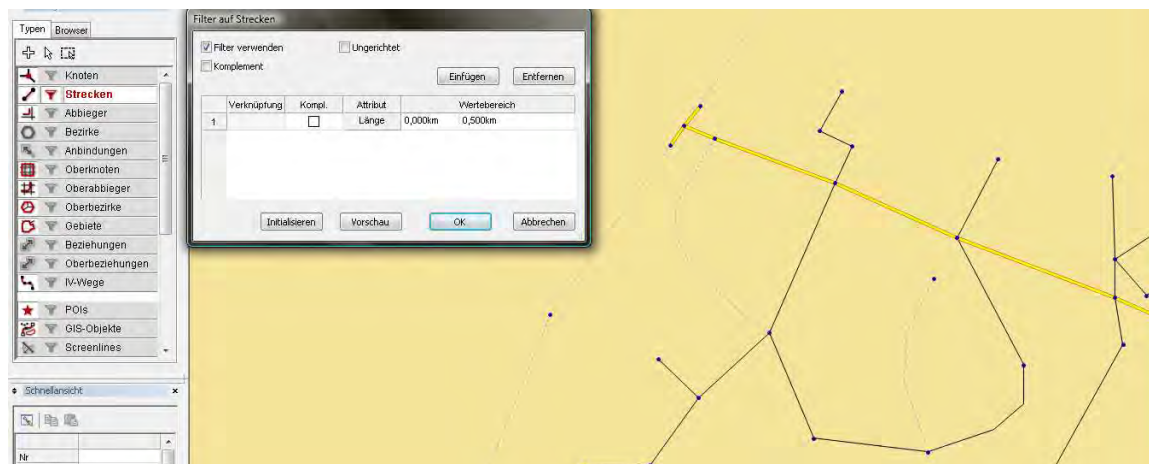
Typen Browser

Knoten
Strecken
Abbieger
Bezirke
Anbindungen
Oberknoten
Oberabbieger
Oberbezirke
Gebiete
Beziehungen
Oberbeziehungen
IV-Wege
POIs
GIS-Objekte
Screenlines

Schnellansicht ×

Nr

Filter auf Strecken

Filter verwenden
Ungerichtet
Komplement

Einfügen Entfernen

| | Verknüpfung | Kompl. | Attribut | Wertebereich | |
|---|---|---|---|---|---|
| 1 | | ☐ | Länge | 0,000km | 0,500km |

Initialisieren Vorschau OK Abbrechen